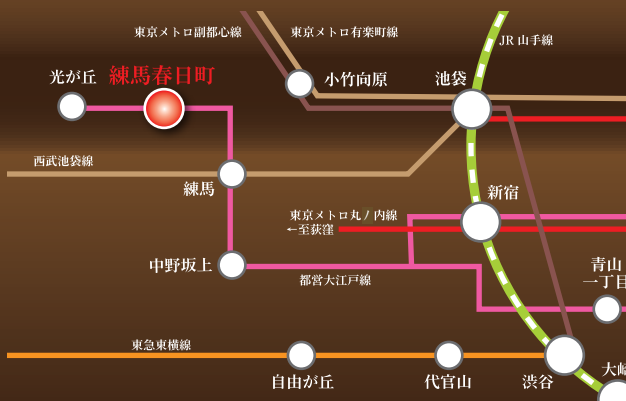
東京メトロ副都心線

東京メトロ有楽町線

JR 山手線

光が丘

練馬春日町

小竹向原

池袋

西武池袋線

練馬

新宿

東京メトロ丸ノ内線
←至荻窪

中野坂上

都営大江戸線

青山
一丁目

東急東横線

自由が丘

代官山

渋谷

大崎